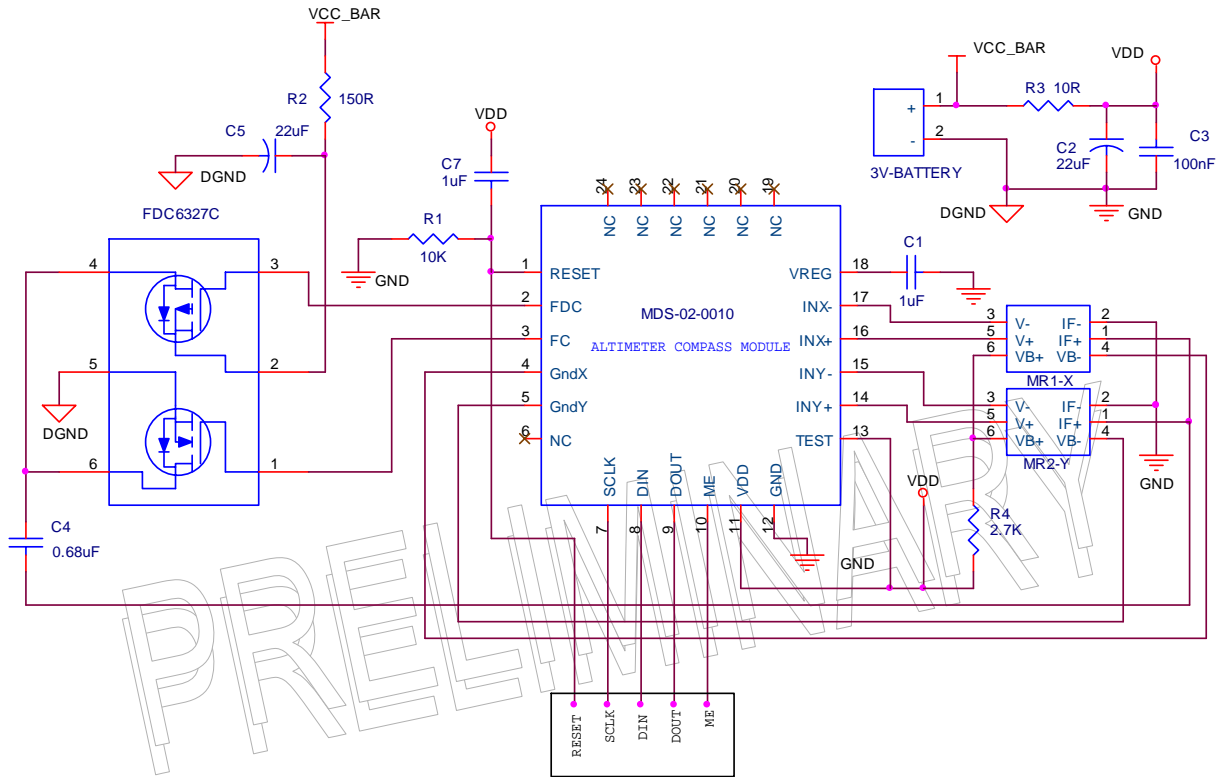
VCC_BAR
R2 150R
C5 22uF
DGND
FDC6327C
4
3
5
2
6
1
DGND
C4
0.68uF
VDD
C7
1uF
R1
10K
GND
24 23 22 21 20 19
NC NC NC NC NC NC
1 RESET
2 FDC
3 FC
4 GndX
5 GndY
6 NC
MDS-02-0010
ALTIMETER COMPASS MODULE
VREG 18
INX- 17
INX+ 16
INY- 15
INY+ 14
TEST 13
SCLK DIN DOUT ME VDD GND
7 8 9 10 11 12
GND
VCC_BAR
VDD
+
-
1
2
3V-BATTERY
R3 10R
C2 22uF
C3 100nF
DGND
GND
C1
1uF
3 V- IF- 2
5 V+ IF+ 1
6 VB+ VB- 4
MR1-X
3 V- IF- 2
5 V+ IF+ 1
6 VB+ VB- 4
MR2-Y
GND
VDD
R4
2.7K
PRELIMINARY
RESET SCLK DIN DOUT ME